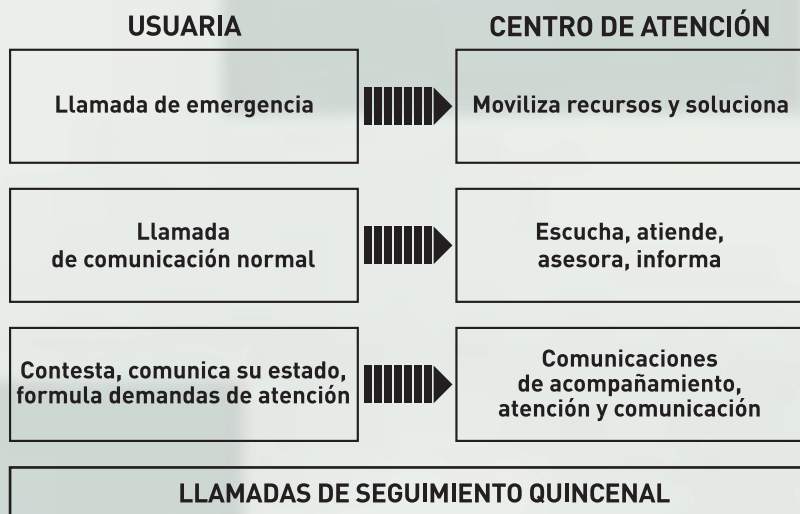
USUARIA

CENTRO DE ATENCIÓN

Llamada de emergencia

Moviliza recursos y soluciona

Llamada de comunicación normal

Escucha, atiende, asesora, informa

Contesta, comunica su estado, formula demandas de atención

Comunicaciones de acompañamiento, atención y comunicación

LLAMADAS DE SEGUIMIENTO QUINCENAL